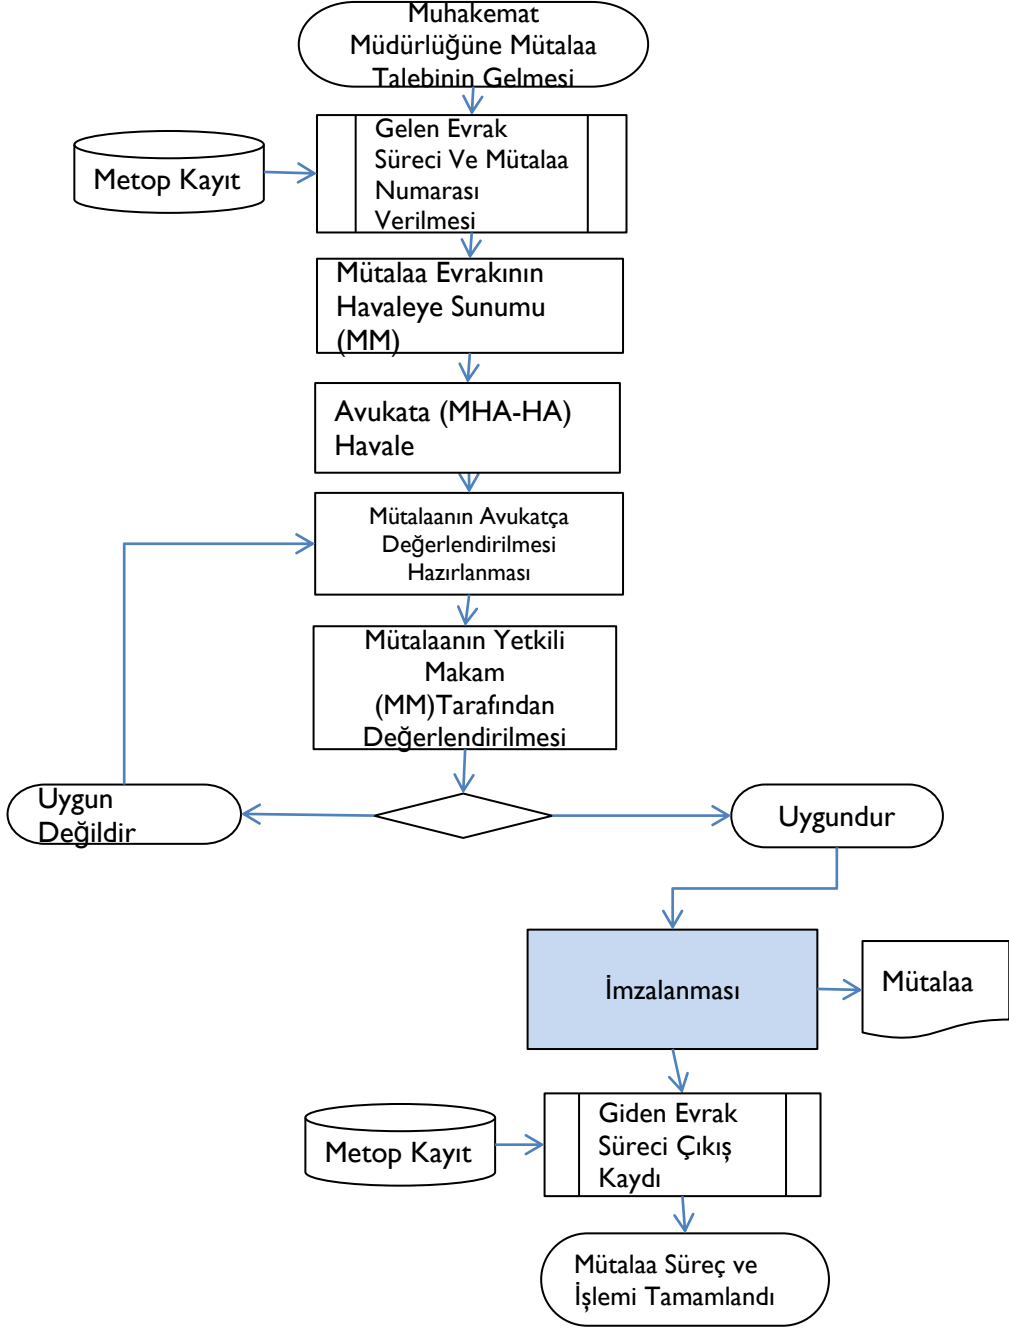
Muhakemat Müdürlüğüne Mütalaa Talebinin Gelmesi

Metop Kayıt

Gelen Evrak Süreci Ve Mütalaa Numarası Verilmesi

Mütalaa Evrakının Havaleye Sunumu (MM)

Avukata (MHA-HA) Havale

Mütalaanın Avukatça Değerlendirilmesi Hazırlanması

Mütalaanın Yetkili Makam (MM)Tarafından Değerlendirilmesi

Uygun Değildir

Uygundur

İmzalanması

Mütalaa

Metop Kayıt

Giden Evrak Süreci Çıkış Kaydı

Mütalaa Süreç ve İşlemi Tamamlandı